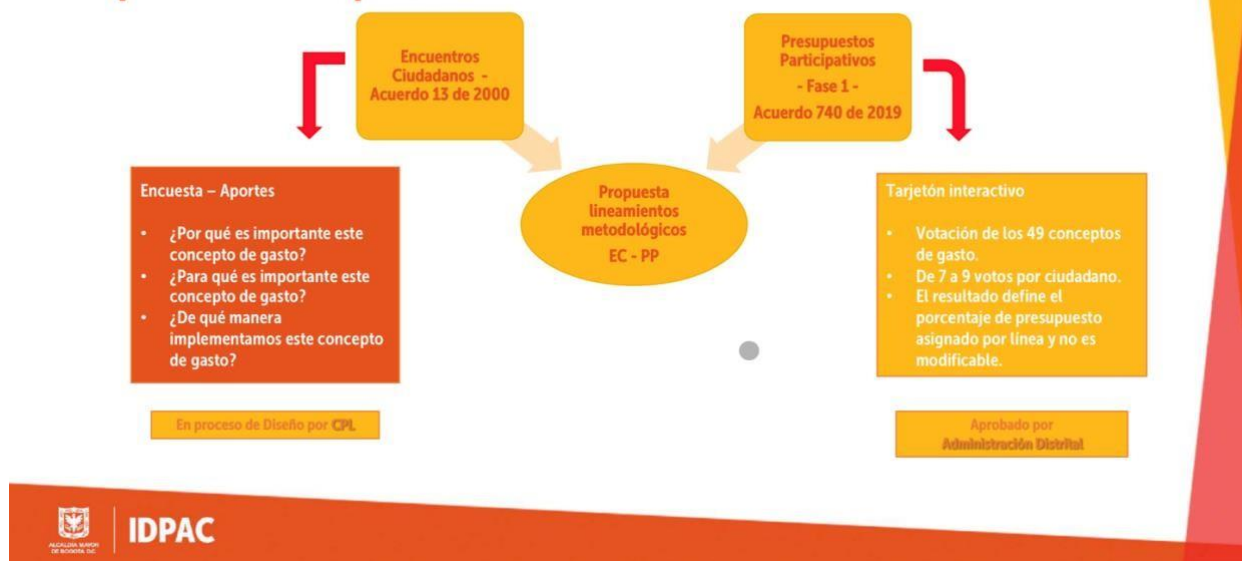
Encuentros Ciudadanos - Acuerdo 13 de 2000

Presupuestos Participativos - Fase 1 - Acuerdo 740 de 2019

Encuesta – Aportes

- ¿Por qué es importante este concepto de gasto?
- ¿Para qué es importante este concepto de gasto?
- ¿De qué manera implementamos este concepto de gasto?

Propuesta lineamientos metodológicos EC - PP

Tarjetón interactivo

- Votación de los 49 conceptos de gasto.
- De 7 a 9 votos por ciudadano.
- El resultado define el porcentaje de presupuesto asignado por línea y no es modificable.

En proceso de Diseño por CPL

Aprobado por Administración Distrital

ALCALDÍA MAYOR DE BOGOTÁ D.C.

IDPAC